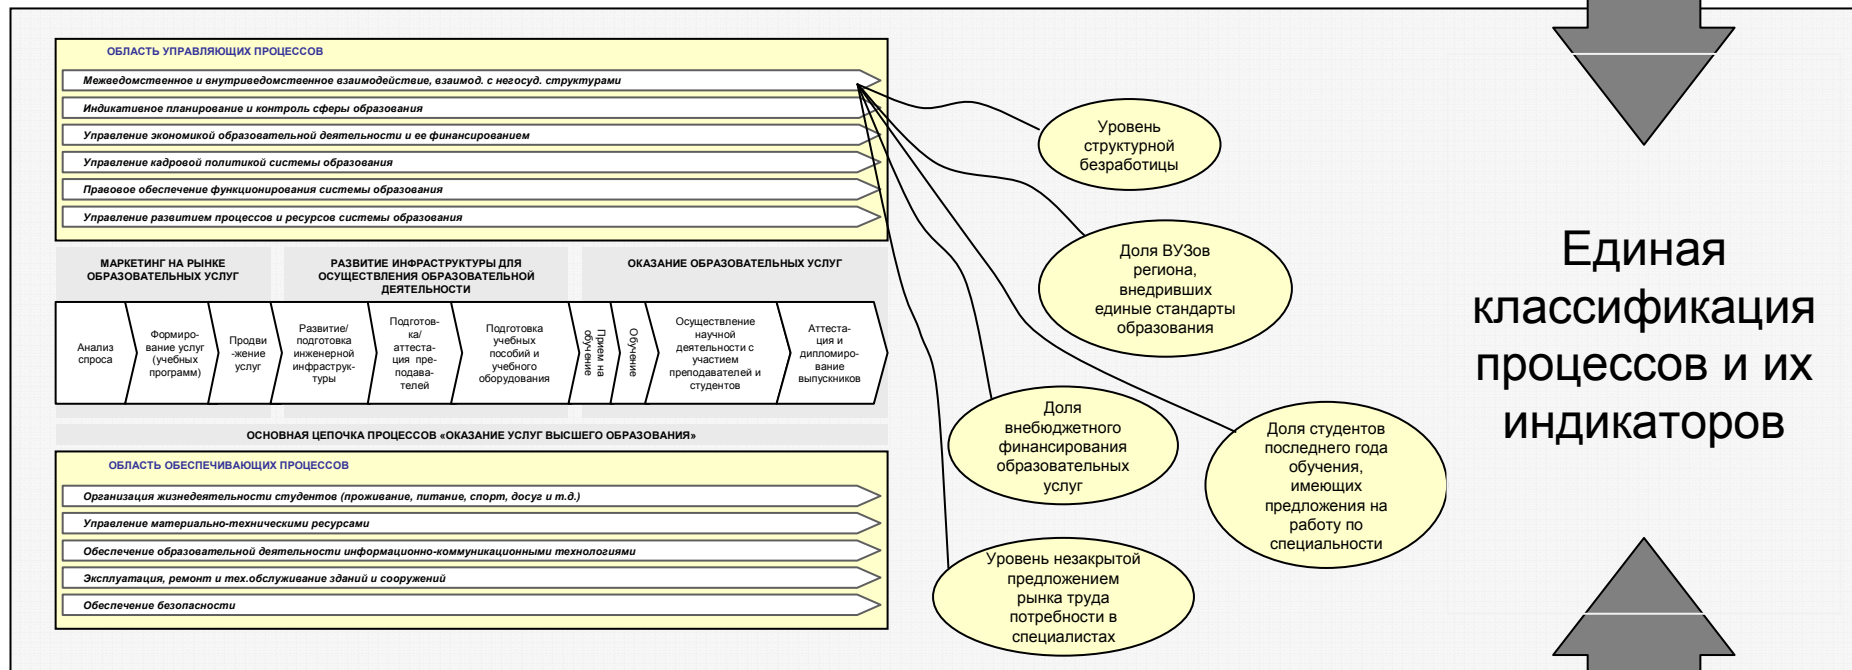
ОБЛАСТЬ УПРАВЛЯЮЩИХ ПРОЦЕССОВ

Межведомственное и внутриведомственное взаимодействие, взаимод. с негосуд. структурами

Индикативное планирование и контроль сферы образования

Управление экономикой образовательной деятельности и ее финансированием

Управление кадровой политикой системы образования

Правовое обеспечение функционирования системы образования

Управление развитием процессов и ресурсов системы образования

МАРКЕТИНГ НА РЫНКЕ ОБРАЗОВАТЕЛЬНЫХ УСЛУГ

РАЗВИТИЕ ИНФРАСТРУКТУРЫ ДЛЯ ОСУЩЕСТВЛЕНИЯ ОБРАЗОВАТЕЛЬНОЙ ДЕЯТЕЛЬНОСТИ

ОКАЗАНИЕ ОБРАЗОВАТЕЛЬНЫХ УСЛУГ

Анализ спроса

Формирование услуг (учебных программ)

Продвижение услуг

Развитие/ подготовка инженерной инфраструктуры

Подготовка/ аттестация преподавателей

Подготовка учебных пособий и учебного оборудования

Прием на обучение

Обучение

Осуществление научной деятельности с участием преподавателей и студентов

Аттестация и дипломирование выпускников

ОСНОВНАЯ ЦЕПОЧКА ПРОЦЕССОВ «ОКАЗАНИЕ УСЛУГ ВЫСШЕГО ОБРАЗОВАНИЯ»

ОБЛАСТЬ ОБЕСПЕЧИВАЮЩИХ ПРОЦЕССОВ

Организация жизнедеятельности студентов (проживание, питание, спорт, досуг и т.д.)

Управление материально-техническими ресурсами

Обеспечение образовательной деятельности информационно-коммуникационными технологиями

Эксплуатация, ремонт и тех.обслуживание зданий и сооружений

Обеспечение безопасности

Уровень структурной безработицы

Доля ВУЗов региона, внедривших единые стандарты образования

Доля внебюджетного финансирования образовательных услуг

Доля студентов последнего года обучения, имеющих предложения на работу по специальности

Уровень незакрытой предложением рынка труда потребности в специалистах

Единая классификация процессов и их индикаторов